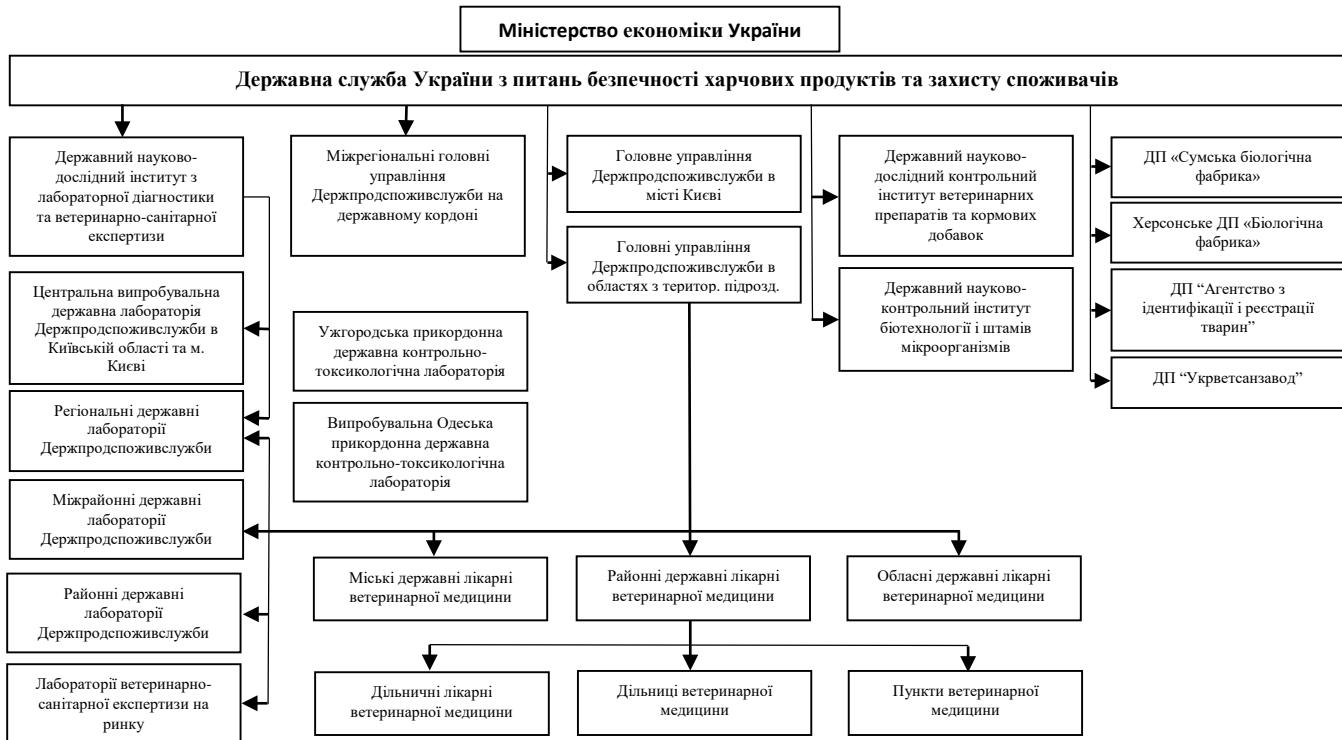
Міністерство економіки України

Державна служба України з питань безпечності харчових продуктів та захисту споживачів

Державний науково-дослідний інститут з лабораторної діагностики та ветеринарно-санітарної експертизи

Міжрегіональні головні управління Держпродспоживслужби на державному кордоні

Головне управління Держпродспоживслужби в місті Києві

Головні управління Держпродспоживслужби в областях з територ. підрозд.

Державний науково-дослідний контрольний інститут ветеринарних препаратів та кормових добавок

Державний науково-контрольний інститут біотехнології і штамів мікроорганізмів

ДП «Сумська біологічна фабрика»

Херсонське ДП «Біологічна фабрика»

ДП "Агентство з ідентифікації і реєстрації тварин"

ДП "Укрветсанзавод"

Центральна випробувальна державна лабораторія Держпродспоживслужби в Київській області та м. Києві

Ужгородська прикордонна державна контрольно-токсикологічна лабораторія

Регіональні державні лабораторії Держпродспоживслужби

Випробувальна Одеська прикордонна державна контрольно-токсикологічна лабораторія

Міжрайонні державні лабораторії Держпродспоживслужби

Районні державні лабораторії Держпродспоживслужби

Лабораторії ветеринарно-санітарної експертизи на ринку

Міські державні лікарні ветеринарної медицини

Районні державні лікарні ветеринарної медицини

Обласні державні лікарні ветеринарної медицини

Дільничні лікарні ветеринарної медицини

Дільниці ветеринарної медицини

Пункти ветеринарної медицини